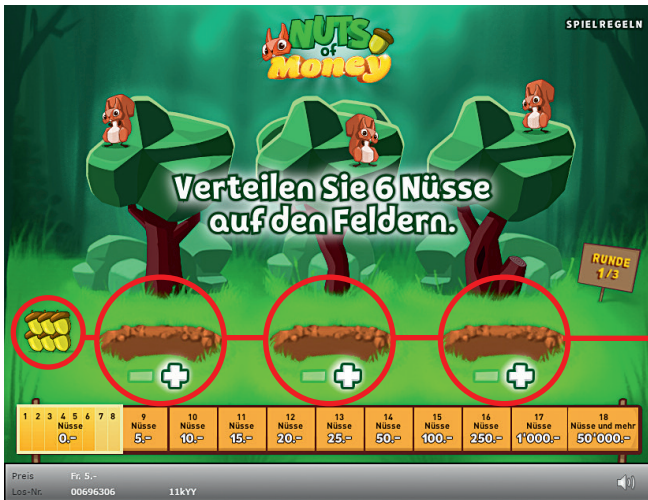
NUTS of Money

SPIELREGELN

Verteilen Sie 6 Nüsse auf den Feldern.

RUNDE 1/3

| 1 2 3 4 5 6 7 8 Nüsse 0.- | 9 Nüsse 5.- | 10 Nüsse 10.- | 11 Nüsse 15.- | 12 Nüsse 20.- | 13 Nüsse 25.- | 14 Nüsse 50.- | 15 Nüsse 100.- | 16 Nüsse 250.- | 17 Nüsse 1'000.- | 18 Nüsse und mehr 50'000.- |
|---|---|---|---|---|---|---|---|---|---|---|

Preis Fr. 5.-
Los-Nr. 00696306 11kYY